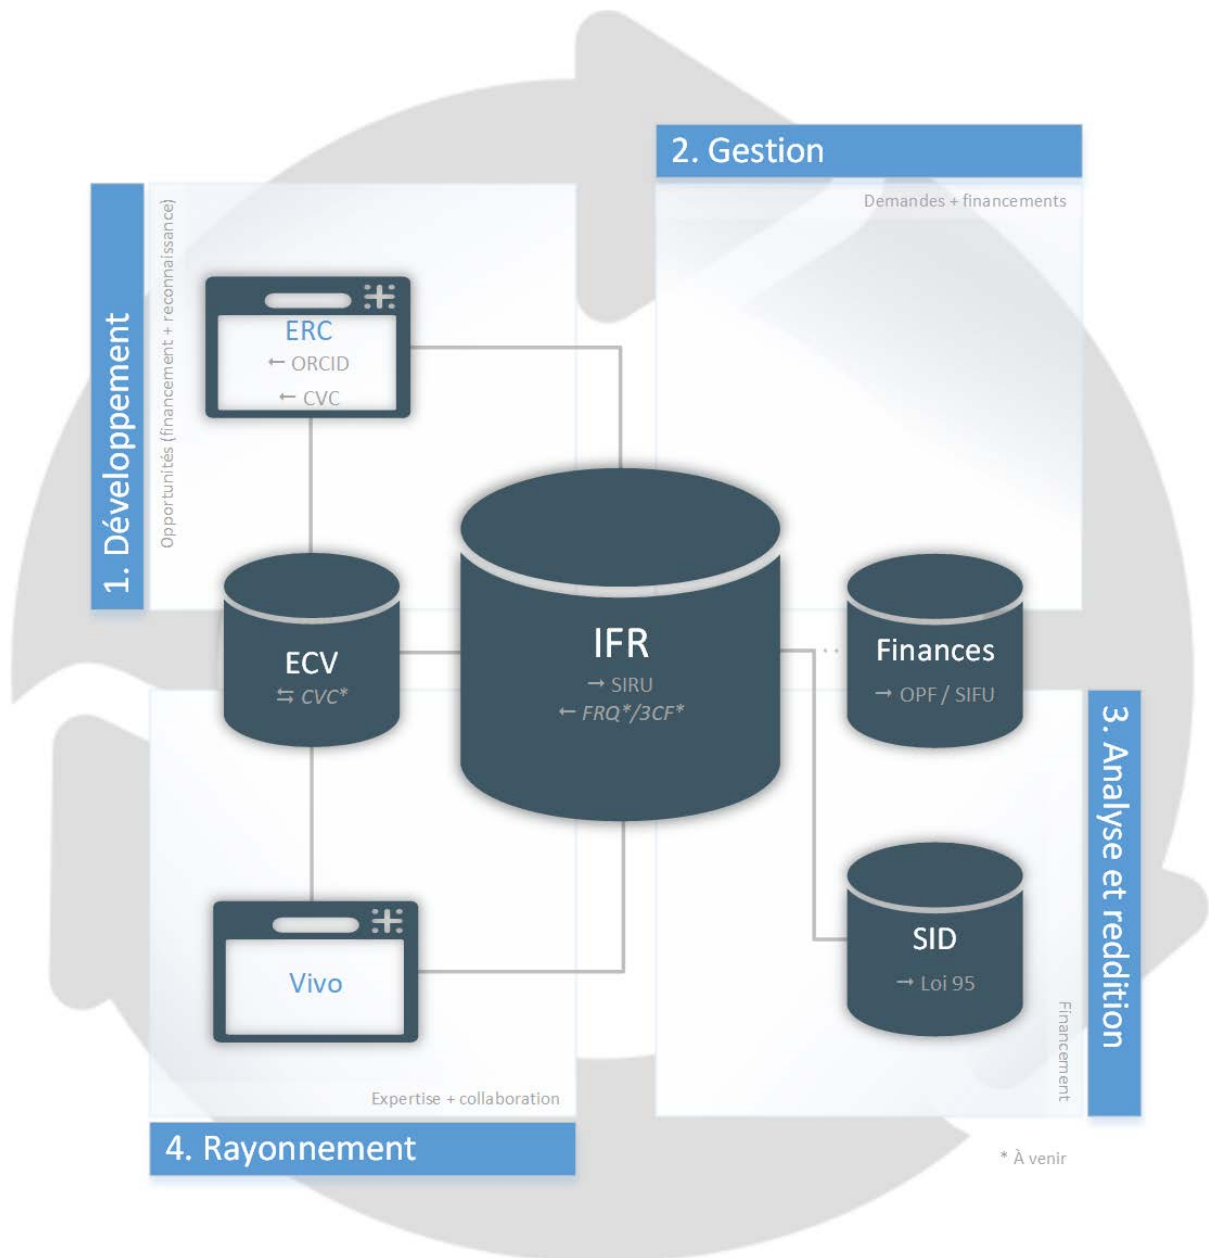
2. Gestion

Demandes + financements

1. Développement

Opportunités (financement + reconnaissance)

ERC
← ORCID
← CVC

ECV
⇆ CVC*

IFR
→ SIRU
← FRQ*/3CF*

Finances
→ OPF / SIFU

3. Analyse et reddition

SID
→ Loi 95

Financement

Vivo

Expertise + collaboration

4. Rayonnement

* À venir